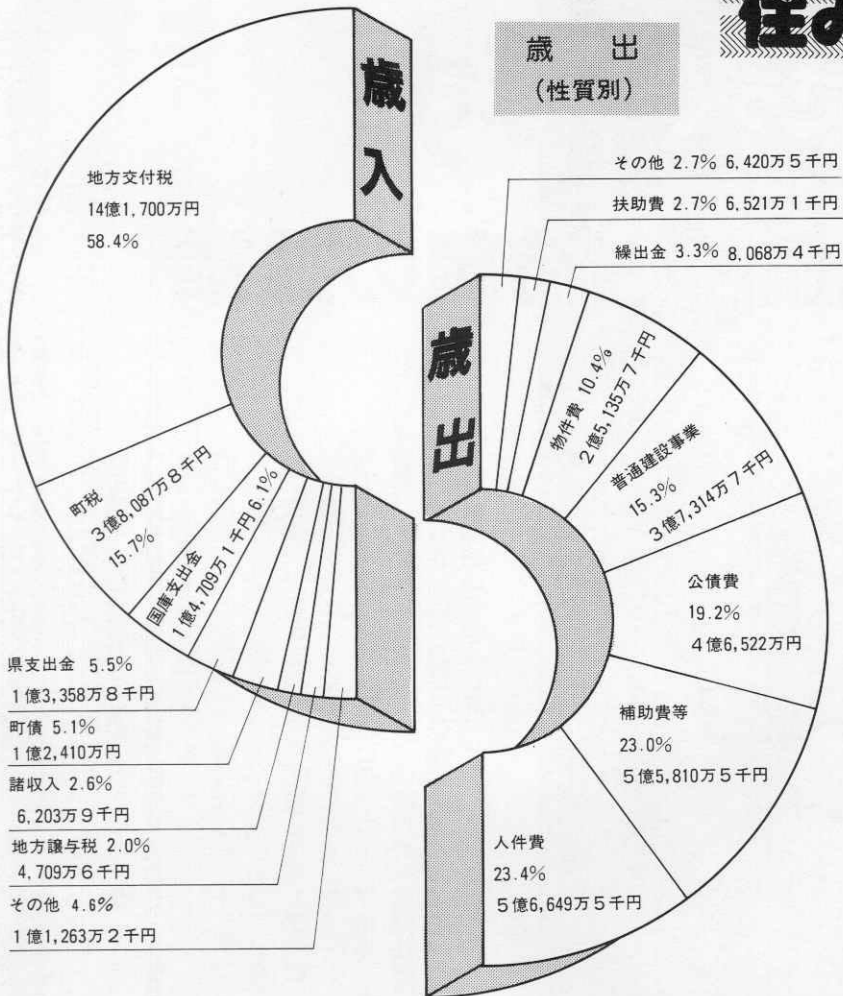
住み

歳出
(性質別)

歳入

地方交付税
14億1,700万円
58.4%

町税
3億8,087万8千円
15.7%

国庫支出金
1億4,709万1千円 6.1%

県支出金 5.5%
1億3,358万8千円

町債 5.1%
1億2,410万円

諸収入 2.6%
6,203万9千円

地方譲与税 2.0%
4,709万6千円

その他 4.6%
1億1,263万2千円

歳出

その他 2.7% 6,420万5千円

扶助費 2.7% 6,521万1千円

繰出金 3.3% 8,068万4千円

物件費 10.4%
2億5,135万7千円

普通建設事業
15.3%
3億7,314万7千円

公債費
19.2%
4億6,522万円

補助費等
23.0%
5億5,810万5千円

人件費
23.4%
5億6,649万5千円